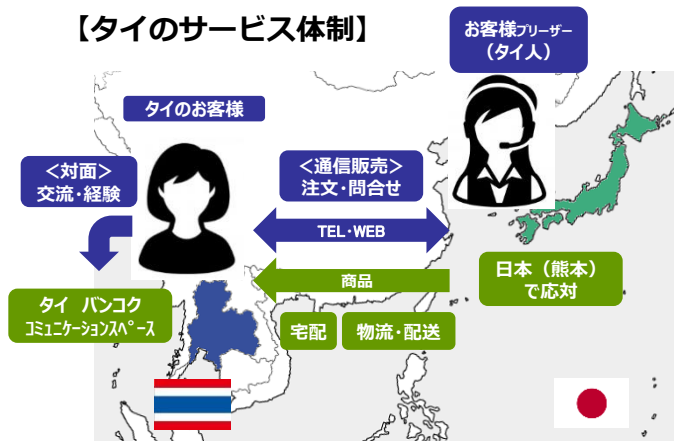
【タイのサービス体制】

お客様プリーザー
（タイ人）

タイのお客様

＜対面＞
交流・経験

＜通信販売＞
注文・問合せ

TEL・WEB

商品

日本（熊本）
で応対

タイ バンコク
コミュニケーションスペース

宅配

物流・配送